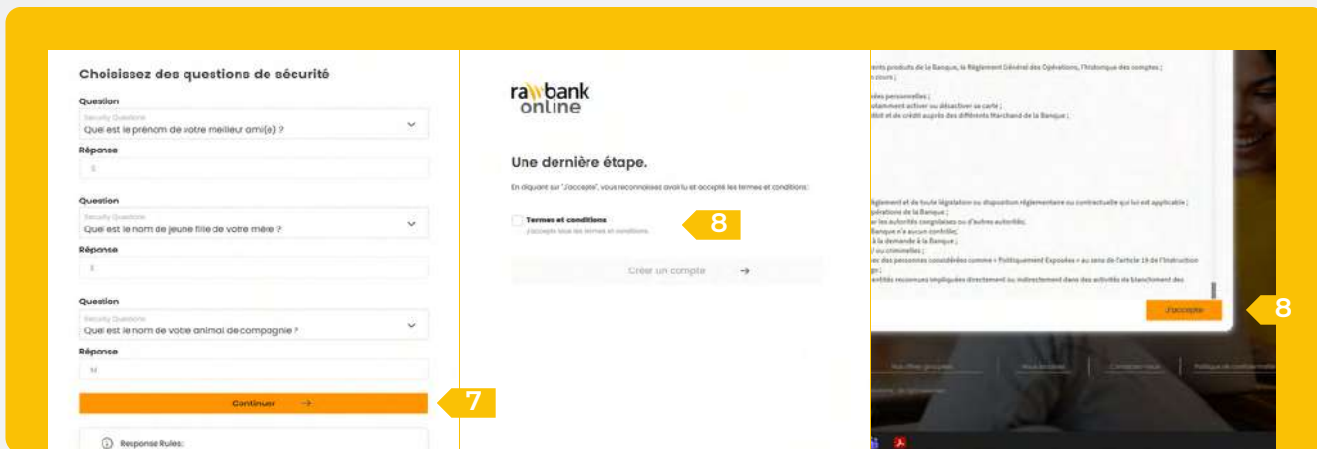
Choisissez des questions de sécurité

Question
Security Question
Quel est le prénom de votre meilleur ami(e) ?

Réponse
S

Question
Security Question
Quel est le nom de jeune fille de votre mère ?

Réponse
E

Question
Security Question
Quel est le nom de votre animal de compagnie ?

Réponse
M

Continuer →

7

Response Rules:

rawbank online

Une dernière étape.

En cliquant sur "J'accepte", vous reconnaissez avoir lu et accepté les termes et conditions.

Termes et conditions
J'accepte tous les termes et conditions.

8

Créer un compte →

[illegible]ents produits de la Banque, le Règlement Général des Opérations, l'historique des comptes ;
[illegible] cours ;
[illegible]ées personnelles ;
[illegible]otamment activer ou désactiver sa carte ;
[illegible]bit et de crédit auprès des différents Marchand de la Banque ;

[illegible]èglement et de toute législation ou disposition réglementaire ou contractuelle qui lui est applicable ;
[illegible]pérations de la Banque ;
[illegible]r les autorités congolaises ou d'autres autorités;
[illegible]Banque n'a aucun contrôle;
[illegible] à la demande à la Banque ;
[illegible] ou criminelles ;
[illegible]ec des personnes considérées comme « Politiquement Exposées » au sens de l'article 19 de l'Instruction
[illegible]
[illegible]ntités reconnues impliquées directement ou indirectement dans des activités de blanchiment des

J'accepte

8